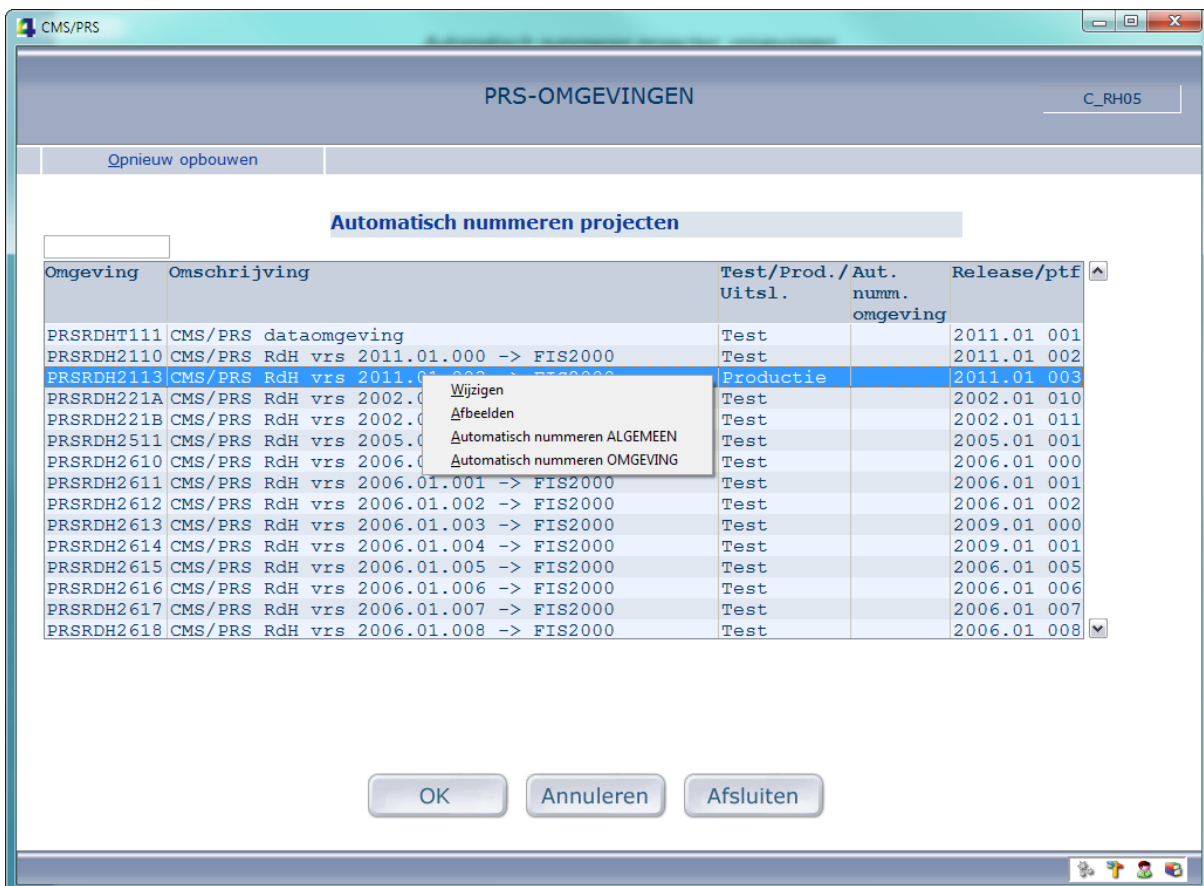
CMS/PRS

PRS-OMGEVINGEN

C_RH05

Opnieuw opbouwen

Automatisch nummeren projecten

| Omgeving | Omschrijving | Test/Prod./ Uitsl. | Aut. numm. omgeving | Release/ptf |
|---|---|---|---|---|
| PRSRDHT111 | CMS/PRS dataomgeving | Test | | 2011.01 001 |
| PRSRDH2110 | CMS/PRS RdH vrs 2011.01.000 -> FIS2000 | Test | | 2011.01 002 |
| PRSRDH2113 | CMS/PRS RdH vrs 2011.01.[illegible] | Productie | | 2011.01 003 |
| PRSRDH221A | CMS/PRS RdH vrs 2002.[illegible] | Test | | 2002.01 010 |
| PRSRDH221B | CMS/PRS RdH vrs 2002.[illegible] | Test | | 2002.01 011 |
| PRSRDH2511 | CMS/PRS RdH vrs 2005.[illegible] | Test | | 2005.01 001 |
| PRSRDH2610 | CMS/PRS RdH vrs 2006.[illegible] | Test | | 2006.01 000 |
| PRSRDH2611 | CMS/PRS RdH vrs 2006.01.001 -> FIS2000 | Test | | 2006.01 001 |
| PRSRDH2612 | CMS/PRS RdH vrs 2006.01.002 -> FIS2000 | Test | | 2006.01 002 |
| PRSRDH2613 | CMS/PRS RdH vrs 2006.01.003 -> FIS2000 | Test | | 2009.01 000 |
| PRSRDH2614 | CMS/PRS RdH vrs 2006.01.004 -> FIS2000 | Test | | 2009.01 001 |
| PRSRDH2615 | CMS/PRS RdH vrs 2006.01.005 -> FIS2000 | Test | | 2006.01 005 |
| PRSRDH2616 | CMS/PRS RdH vrs 2006.01.006 -> FIS2000 | Test | | 2006.01 006 |
| PRSRDH2617 | CMS/PRS RdH vrs 2006.01.007 -> FIS2000 | Test | | 2006.01 007 |
| PRSRDH2618 | CMS/PRS RdH vrs 2006.01.008 -> FIS2000 | Test | | 2006.01 008 |

Wijzigen
Afbeelden
Automatisch nummeren ALGEMEEN
Automatisch nummeren OMGEVING

OK
Annuleren
Afsluiten